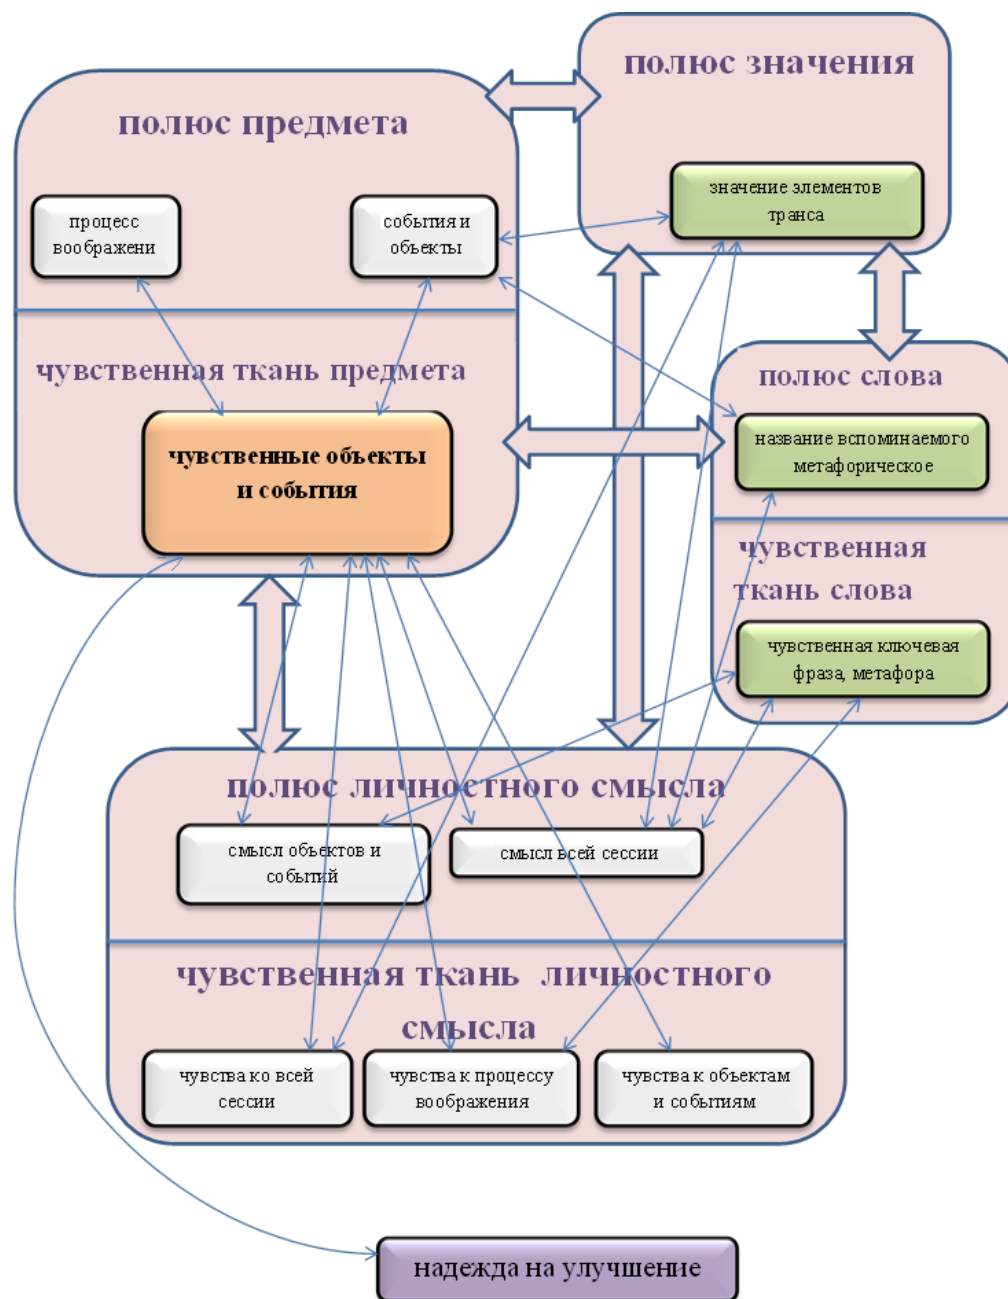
полюс значения

значение элементов транса

полюс предмета

процесс воображени

события и объекты

чувственная ткань предмета

чувственные объекты и события

полюс слова

название вспоминаемого метафорическое

чувственная ткань слова

чувственная ключевая фраза, метафора

полюс личностного смысла

смысл объектов и событий

смысл всей сессии

чувственная ткань личностного смысла

чувства ко всей сессии

чувства к процессу воображения

чувства к объектам и событиям

надежда на улучшение